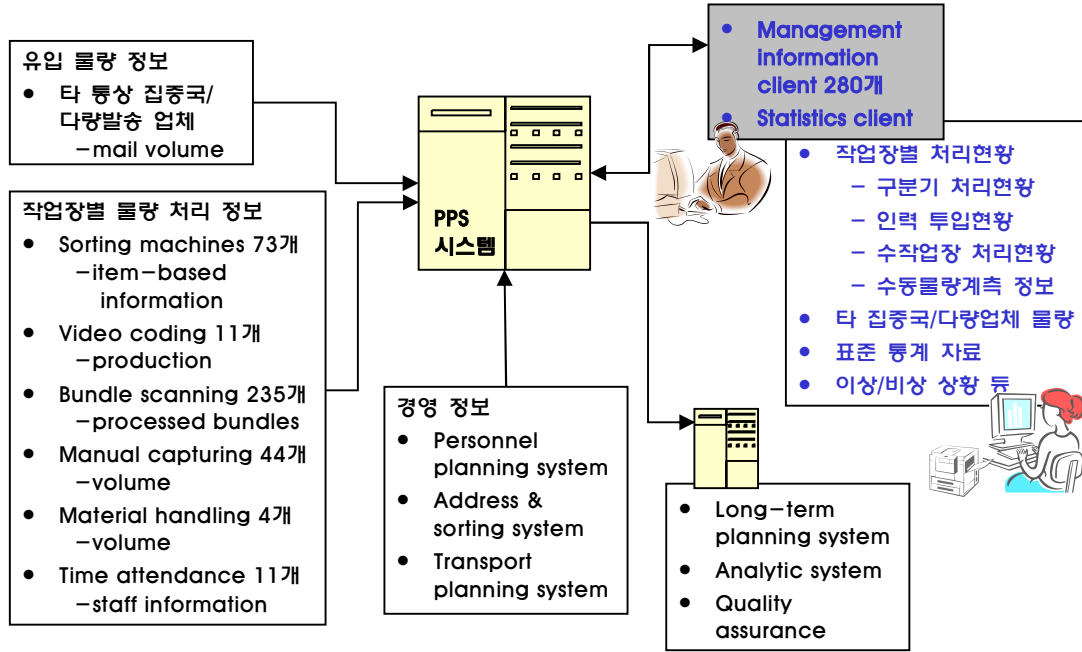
유입 물량 정보
● 타 통상 집중국/ 다량발송 업체 –mail volume

작업장별 물량 처리 정보
● Sorting machines 73개 –item–based information
● Video coding 11개 –production
● Bundle scanning 235개 –processed bundles
● Manual capturing 44개 –volume
● Material handling 4개 –volume
● Time attendance 11개 –staff information

PPS 시스템

경영 정보
● Personnel planning system
● Address & sorting system
● Transport planning system

● Management information client 280개
● Statistics client

● 작업장별 처리현황
– 구분기 처리현황
– 인력 투입현황
– 수작업장 처리현황
– 수동물량계측 정보
● 타 집중국/다량업체 물량
● 표준 통계 자료
● 이상/비상 상황 등

● Long–term planning system
● Analytic system
● Quality assurance